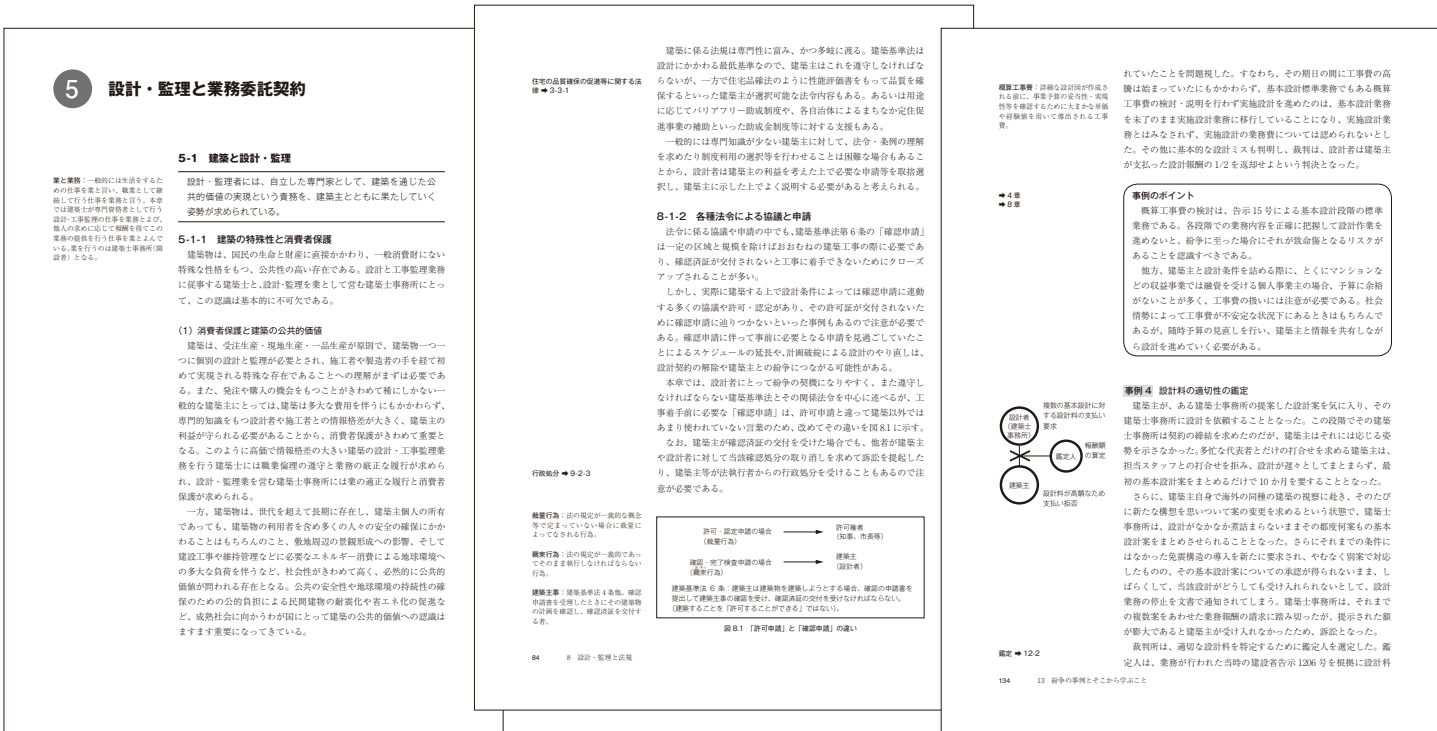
5 設計・監理と業務委託契約

業と業務：一般的には生活をするための仕事を業と言い，職業として継続して行う仕事を業務と言う。本章では建築士が専門資格者として行う設計・工事監理の仕事を業務とよび，他人の求めに応じて報酬を得てこの業務の提供を行う仕事を業とよんでいる。業を行うのは建築士事務所(開設者)となる。

5-1 建築と設計・監理

設計・監理者には，自立した専門家として，建築を通じた公共的価値の実現という責務を，建築主とともに果たしていく姿勢が求められている。

5-1-1 建築の特殊性と消費者保護

建築物は，国民の生命と財産に直接かかわり，一般消費財にない特殊な性格をもつ，公共性の高い存在である。設計と工事監理業務に従事する建築士と，設計・監理を業として営む建築士事務所にとって，この認識は基本的に不可欠である。

(1) 消費者保護と建築の公共的価値

建築は，受注生産・現地生産・一品生産が原則で，建物物一つ一つに個別の設計と監理が必要とされ，施工者や製造者の手を経て初めて実現される特殊な存在であることへの理解がまずは必要である。また，発注や購入の機会をもつことがきわめて稀にしかない一般的な建築主にとっては，建築は多大な費用を伴うにもかかわらず，専門的知識をもつ設計者や施工者との情報格差が大きく，建築主の利益が守られる必要があることから，消費者保護がきわめて重要となる。このように高価で情報格差の大きい建築の設計・工事監理業務を行う建築士には職業倫理の遵守と業務の厳正な履行が求められ，設計・監理業を営む建築士事務所には業の適正な履行と消費者保護が求められる。

一方，建築物は，世代を超えて長期に存在し，建築主個人の所有であっても，建築物の利用者を含め多くの人々の安全の確保にかかわることはもちろんのこと，敷地周辺の景観形成への影響，そして建設工事や維持管理などに必要なエネルギー消費による地球環境への多大な負荷を伴うなど，社会性がきわめて高く，必然的に公共的価値が問われる存在となる。公共の安全性や地球環境の持続性の確保のための公的負担による民間建物の耐震化や省エネ化の促進など，成熟社会に向かうわが国にとって建築の公共的価値への認識はますます重要になってきている。

住宅の品質確保の促進等に関する法律 ➡ 3-3-1

建築に係る法規は専門性に富み，かつ多岐に渡る。建築基準法は設計にかかわる最低基準なので，建築主はこれを遵守しなければならないが，一方で住宅品確法のように性能評価書をもって品質を確保するといった建築主が選択可能な法令内容もある。あるいは用途に応じてバリアフリー助成制度や，各自治体によるまちなか定住促進事業の補助といった助成金制度等に対する支援もある。

一般的には専門知識が少ない建築主に対して，法令・条例の理解を求めたり制度利用の選択等を行わせることは困難な場合もあることから，設計者は建築主の利益を考えた上で必要な申請等を取捨選択し，建築主に示した上でよく説明する必要があると考えられる。

8-1-2 各種法令による協議と申請

法令に係る協議や申請の中でも，建築基準法第6条の「確認申請」は一定の区域と規模を除けばおおむね建築工事の際に必要であり，確認済証が交付されないと工事に着手できないためにクローズアップされることが多い。

しかし，実際に建築する上で設計条件によっては確認申請に連動する多くの協議や許可・認定があり，その許可証が交付されないために確認申請に辿りつかないといった事例もあるので注意が必要である。確認申請に伴って事前に必要となる申請を見逃していたことによるスケジュールの延長や，計画破綻による設計のやり直しは，設計契約の解除や建築主との紛争につながる可能性がある。

本章では，設計者にとって紛争の契機になりやすく，また遵守しなければならない建築基準法とその関係法令を中心に述べるが，工事着手前に必要な「確認申請」は，許可申請と違って建築以外ではあまり使われていない言葉のため，改めてその違いを図8.1に示す。

なお，建築主が確認済証の交付を受けた場合でも，他者が建築主や設計者に対して当該確認処分の取り消しを求めて訴訟を提起したり，建築主等が法執行者からの行政処分を受けることもあるので注意が必要である。

行政処分 ➡ 9-2-3

裁量行為：法の規定が一義的な概念等で定まっていない場合に裁量によってなされる行為。

羈束行為：法の規定が一義的であってそのまま執行しなければならない行為。

建築主事：建築基準法4条他，確認申請書を受理したときにその建築物の計画を確認し，確認済証を交付する者。

許可・認定申請の場合（裁量行為） → 許可権者（知事，市長等）
確認・完了検査申請の場合（羈束行為） → 建築主（設計者）

建築基準法6条：建築主は建築物を建築しようとする場合，確認の申請書を提出して建築主事の確認を受け，確認済証の交付を受けなければならない。（建築することを「許可することができる」ではない）。

図8.1 「許可申請」と「確認申請」の違い

84 8 設計・監理と法規

概算工事費：詳細な設計図が作成される前に，事業予算の妥当性・実現性等を確認するために大まかな単価や経験値を用いて導出される工事費。

れていたことを問題視した。すなわち，その期日の間に工事費の高騰は始まっていたにもかかわらず，基本設計標準業務でもある概算工事費の検討・説明を行わず実施設計を進めたのは，基本設計業務を未了のまま実施設計業務に移行していることになり，実施設計業務とはみなされず，実施設計の業務費については認められないとした。その他に基本的な設計ミスも判明し，裁判は，設計者は建築主が支払った設計報酬の1/2を返却せよという判決となった。

➡ 4章
➡ 8章

事例のポイント

概算工事費の検討は，告示15号による基本設計段階の標準業務である。各段階での業務内容を正確に把握して設計作業を進めないと，紛争に至った場合にそれが致命傷となるリスクがあることを認識すべきである。

他方，建築主と設計条件を詰める際に，とくにマンションなどの収益事業では融資を受ける個人事業主の場合，予算に余裕がないことが多く，工事費の扱いには注意が必要である。社会情勢によって工事費が不安定な状況下にあるときはもちろんであるが，随時予算の見直しを行い，建築主と情報を共有しながら設計を進めていく必要がある。

事例4 設計料の適切性の鑑定

設計者（建築士事務所）
複数の基本設計に対する設計料の支払い要求
鑑定人
報酬額の算定
建築主
設計料が高額なため支払い拒否

建築主が，ある建築士事務所の提案した設計案を気に入り，その建築士事務所に設計を依頼することとなった。この段階でその建築士事務所は契約の締結を求めたのだが，建築主はそれには応じる姿勢を示さなかった。多忙な代表者とだけの打合せを求める建築主は，担当スタッフとの打合せを拒み，設計が遅々としてまとまらず，最初の基本設計案をまとめるだけで10カ月を要することとなった。

さらに，建築主自身で海外の同種の建築の視察に赴き，そのたびに新たな構想を思いついて案の変更を求めるという状態で，建築士事務所は，設計がなかなか煮詰まらないままその都度何案もの基本設計案をまとめさせられることとなった。さらにそれまでの条件にはなかった免震構造の導入を新たに要求され，やむなく別案で対応したものの，その本設計案についての承諾が得られないまま，しばらくして，当該設計がどうしても受け入れられないとして，設計業務の停止を文書で通知されてしまう。建築士事務所は，それまでの複数案をあわせた業務報酬の請求に踏み切ったが，提示された額が膨大であると建築主が受け入れなかったため，訴訟となった。

裁判所は，適切な設計料を特定するために鑑定人を選定した。鑑定人は，業務が行われた当時の建設省告示1206号を根拠に設計料

鑑定 ➡ 12-2

134 13 紛争の事例とそこから学ぶこと